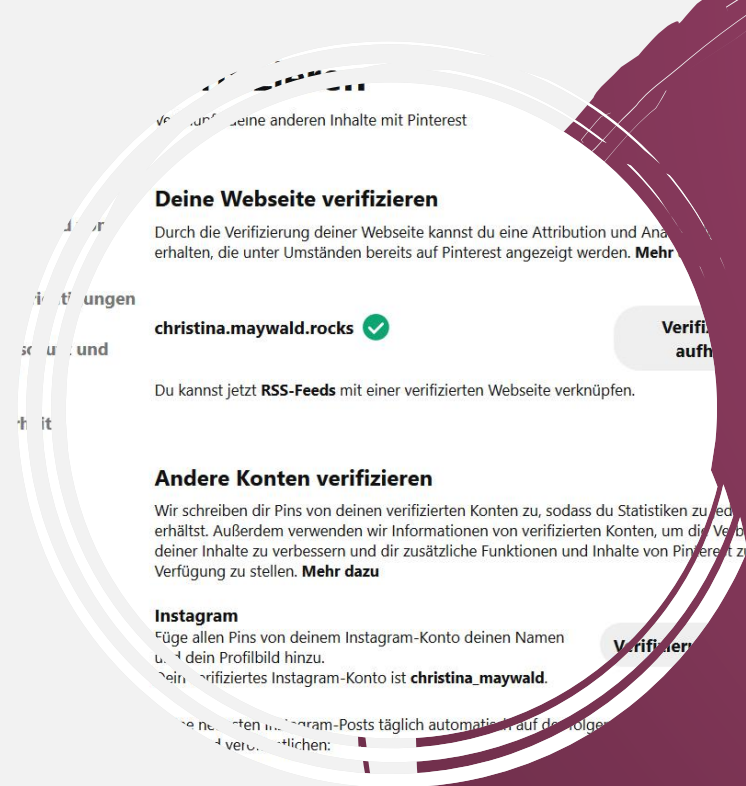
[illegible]
Ve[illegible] deine anderen Inhalte mit Pinterest

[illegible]or

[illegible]ti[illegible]ungen

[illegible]sc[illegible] und

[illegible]h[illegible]it

Deine Webseite verifizieren

Durch die Verifizierung deiner Webseite kannst du eine Attribution und Ana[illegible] erhalten, die unter Umständen bereits auf Pinterest angezeigt werden. Mehr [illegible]

christina.maywald.rocks

Verifi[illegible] aufh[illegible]

Du kannst jetzt RSS-Feeds mit einer verifizierten Webseite verknüpfen.

Andere Konten verifizieren

Wir schreiben dir Pins von deinen verifizierten Konten zu, sodass du Statistiken zu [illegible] erhältst. Außerdem verwenden wir Informationen von verifizierten Konten, um di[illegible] deiner Inhalte zu verbessern und dir zusätzliche Funktionen und Inhalte von Pinterest z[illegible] Verfügung zu stellen. Mehr dazu

Instagram

Füge allen Pins von deinem Instagram-Konto deinen Namen u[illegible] dein Profilbild hinzu.
Dein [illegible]erifiziertes Instagram-Konto ist christina_maywald.

Verifi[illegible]

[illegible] ne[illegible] In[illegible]agram-Posts täglich automati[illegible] auf de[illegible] folgen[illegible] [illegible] verö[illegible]tlichen: